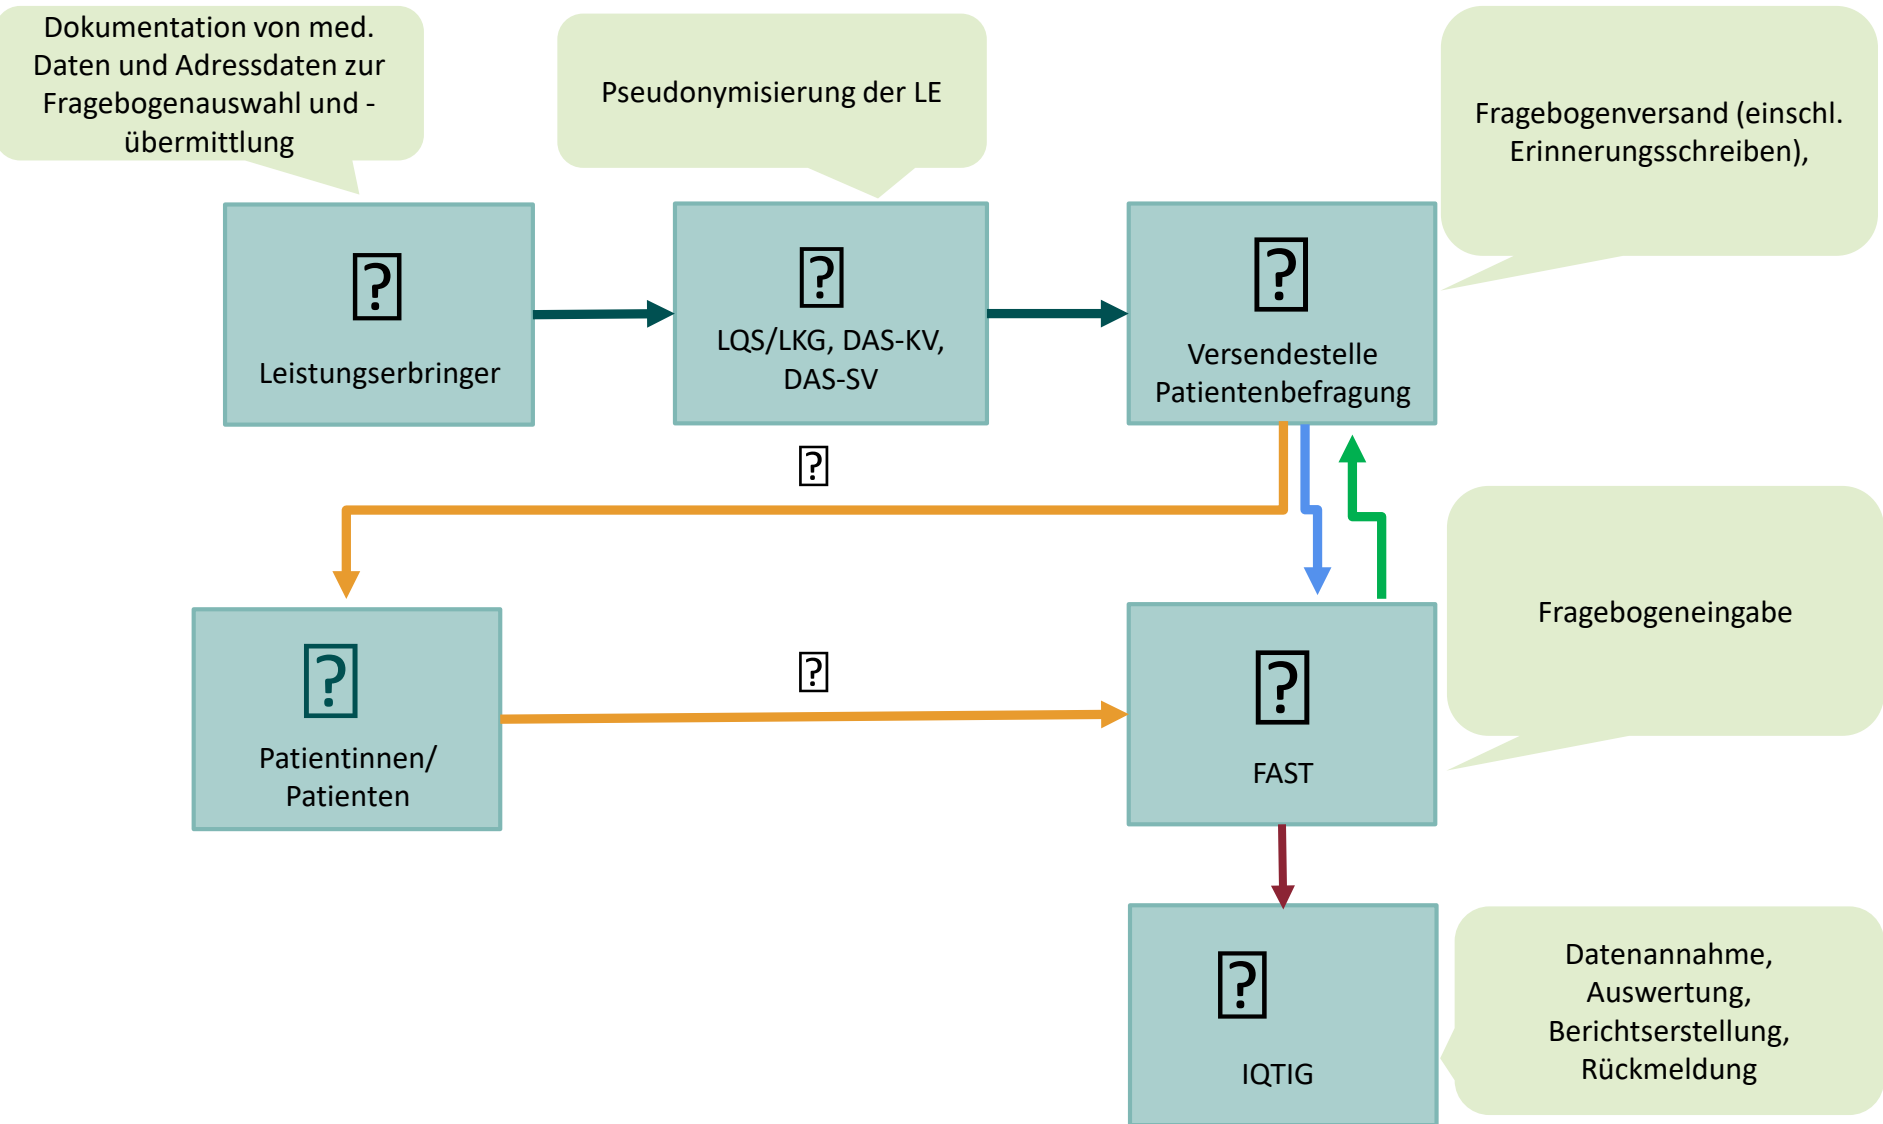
Dokumentation von med. Daten und Adressdaten zur Fragebogenauswahl und -übermittlung

Pseudonymisierung der LE

Fragebogenversand (einschl. Erinnerungsschreiben),

Leistungserbringer

LQS/LKG, DAS-KV, DAS-SV

Versendestelle Patientenbefragung

Fragebogeneingabe

Patientinnen/ Patienten

FAST

IQTIG

Datenannahme, Auswertung, Berichtserstellung, Rückmeldung